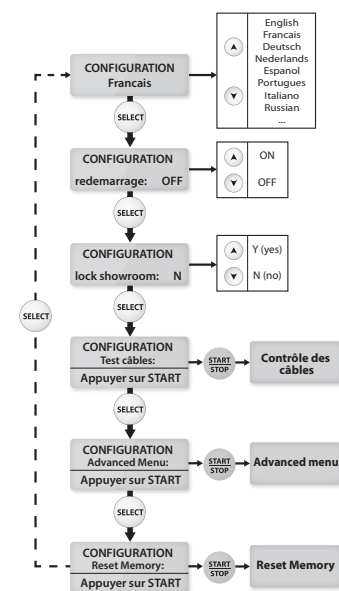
CONFIGURATION
Francais

English
Francais
Deutsch
Nederlands
Espanol
Portugues
Italiano
Russian
...

SELECT

CONFIGURATION
redemarrage: OFF

ON
OFF

SELECT

CONFIGURATION
lock showroom: N

Y (yes)
N (no)

SELECT

SELECT

CONFIGURATION
Test câbles:
Appuyer sur START

START STOP

Contrôle des câbles

SELECT

CONFIGURATION
Advanced Menu:
Appuyer sur START

START STOP

Advanced menu

SELECT

CONFIGURATION
Reset Memory:
Appuyer sur START

START STOP

Reset Memory